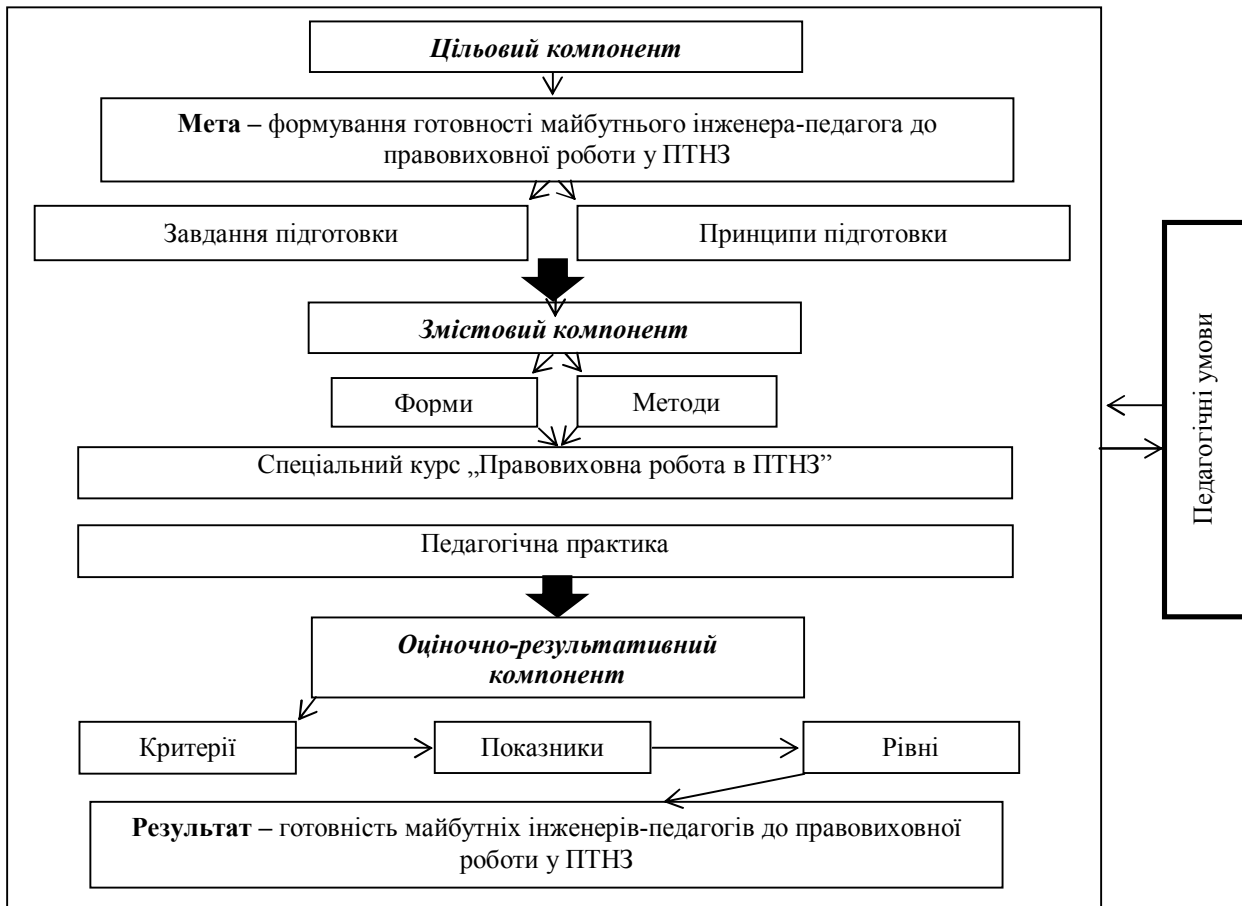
Цільовий компонент

Мета – формування готовності майбутнього інженера-педагога до правовиховної роботи у ПТНЗ

Завдання підготовки

Принципи підготовки

Змістовий компонент

Форми

Методи

Спеціальний курс „Правовиховна робота в ПТНЗ”

Педагогічна практика

Оціночно-результативний компонент

Критерії

Показники

Рівні

Результат – готовність майбутніх інженерів-педагогів до правовиховної роботи у ПТНЗ

Педагогічні умови